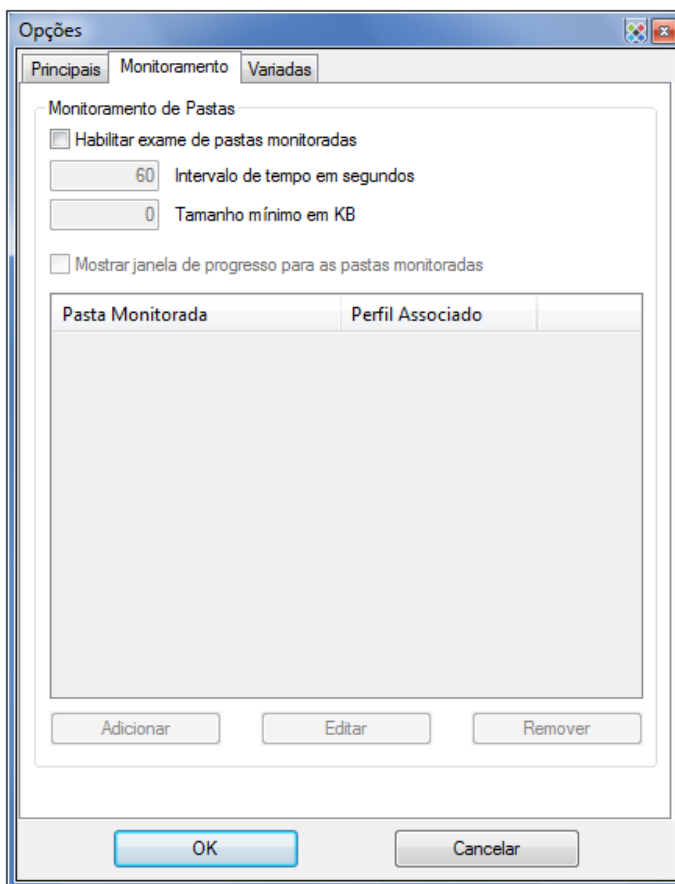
Opções

Principais | Monitoramento | Variadas

Monitoramento de Pastas

Habilitar exame de pastas monitoradas

60 Intervalo de tempo em segundos

0 Tamanho mínimo em KB

Mostrar janela de progresso para as pastas monitoradas

| Pasta Monitorada | Perfil Associado |
|---|---|

Adicionar
Editar
Remover

OK
Cancelar